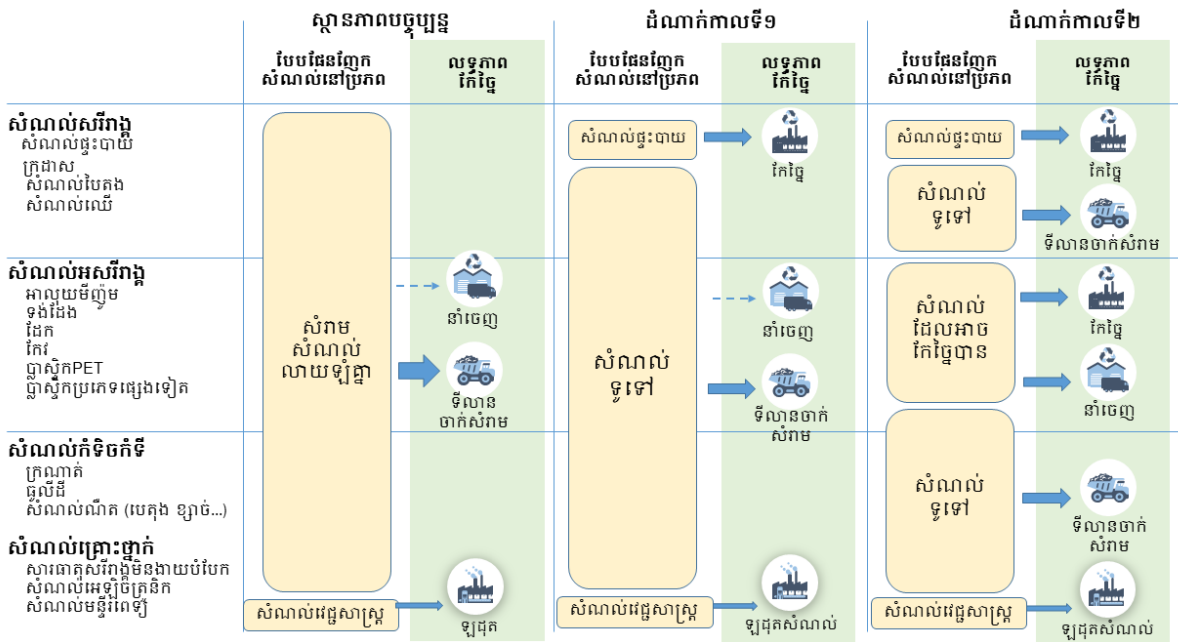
ស្ថានភាពបច្ចុប្បន្ន
ដំណាក់កាលទី១
ដំណាក់កាលទី២

បែបផែនញែកសំណល់នៅប្រភព
លទ្ធភាពកែច្នៃ
បែបផែនញែកសំណល់នៅប្រភព
លទ្ធភាពកែច្នៃ
បែបផែនញែកសំណល់នៅប្រភព
លទ្ធភាពកែច្នៃ

សំណល់សរីរាង្គ
សំណល់ផ្ទះបាយ
ក្រដាស
សំណល់បៃតង
សំណល់ឈើ

សំណល់អសរីរាង្គ
អាលុយមីញ៉ូម
ទង់ដែង
ដែក
កែវ
ប្លាស្ទិកPET
ប្លាស្ទិកប្រភេទផ្សេងទៀត

សំណល់កំទិចកំទី
ក្រណាត់
ធូលីដី
សំណល់ណីត (បេតុង ខ្សាច់...)

សំណល់គ្រោះថ្នាក់
សារធាតុសរីរាង្គមិនងាយបំបែក
សំណល់អេឡិចត្រូនិក
សំណល់មន្ទីរពេទ្យ

សំរាមសំណល់លាយឡំគ្នា
នាំចេញ
ទីលានចាក់សំរាម
សំណល់វេជ្ជសាស្ត្រ
ឡដុត

សំណល់ផ្ទះបាយ
កែច្នៃ
សំណល់ទូទៅ
នាំចេញ
ទីលានចាក់សំរាម
សំណល់វេជ្ជសាស្ត្រ
ឡដុតសំណល់

សំណល់ផ្ទះបាយ
កែច្នៃ
សំណល់ទូទៅ
ទីលានចាក់សំរាម
សំណល់ដែលអាចកែច្នៃបាន
កែច្នៃ
នាំចេញ
សំណល់ទូទៅ
ទីលានចាក់សំរាម
សំណល់វេជ្ជសាស្ត្រ
ឡដុតសំណល់